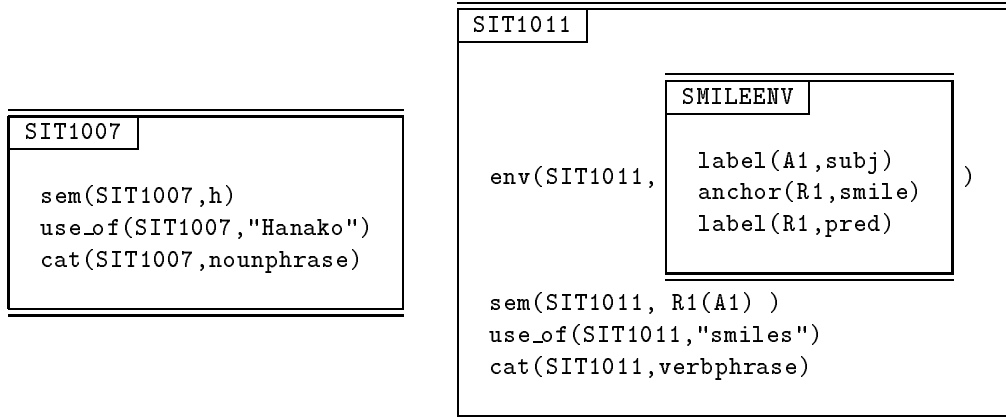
SIT1007

sem(SIT1007,h)
use_of(SIT1007,"Hanako")
cat(SIT1007,nounphrase)

SIT1011

SMILEENV

env(SIT1011, label(A1,subj) anchor(R1,smile) label(R1,pred) )

sem(SIT1011, R1(A1) )
use_of(SIT1011,"smiles")
cat(SIT1011,verbphrase)